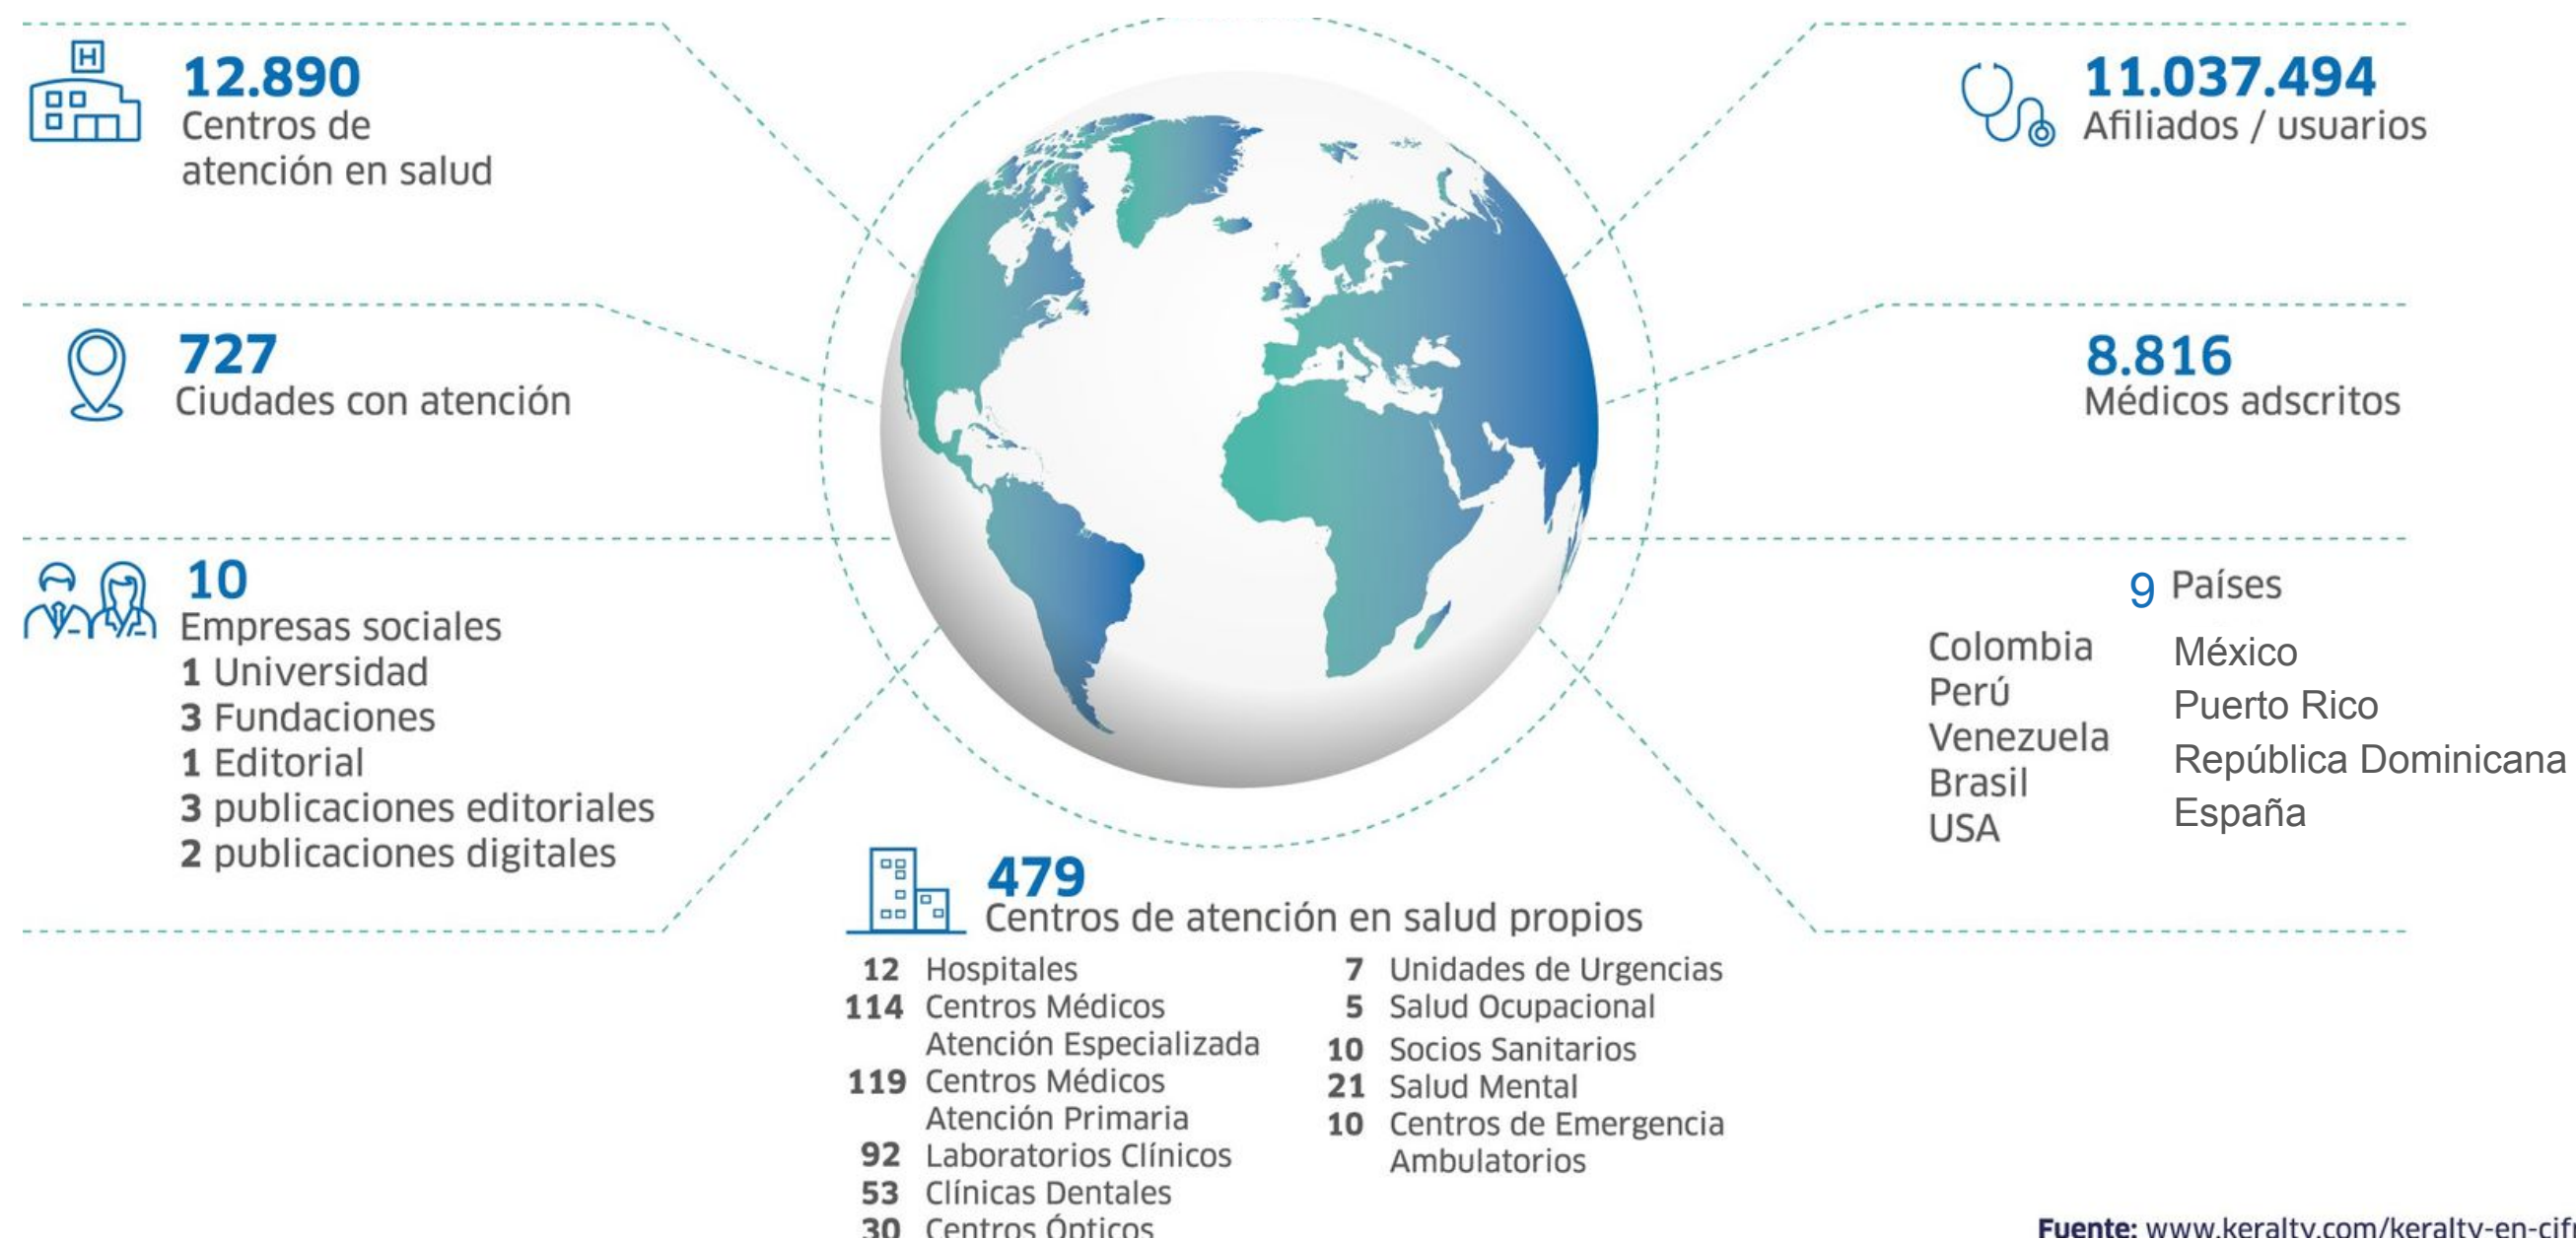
12.890
Centros de atención en salud

11.037.494
Afiliados / usuarios

727
Ciudades con atención

8.816
Médicos adscritos

10
Empresas sociales
1 Universidad
3 Fundaciones
1 Editorial
3 publicaciones editoriales
2 publicaciones digitales

9 Países
Colombia
Perú
Venezuela
Brasil
USA

México
Puerto Rico
República Dominicana
España

479
Centros de atención en salud propios

12 Hospitales
114 Centros Médicos Atención Especializada
119 Centros Médicos Atención Primaria
92 Laboratorios Clínicos
53 Clínicas Dentales
30 Centros Ópticos

7 Unidades de Urgencias
5 Salud Ocupacional
10 Socios Sanitarios
21 Salud Mental
10 Centros de Emergencia Ambulatorios

Fuente: www.keralty.com/keralty-en-cif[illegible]